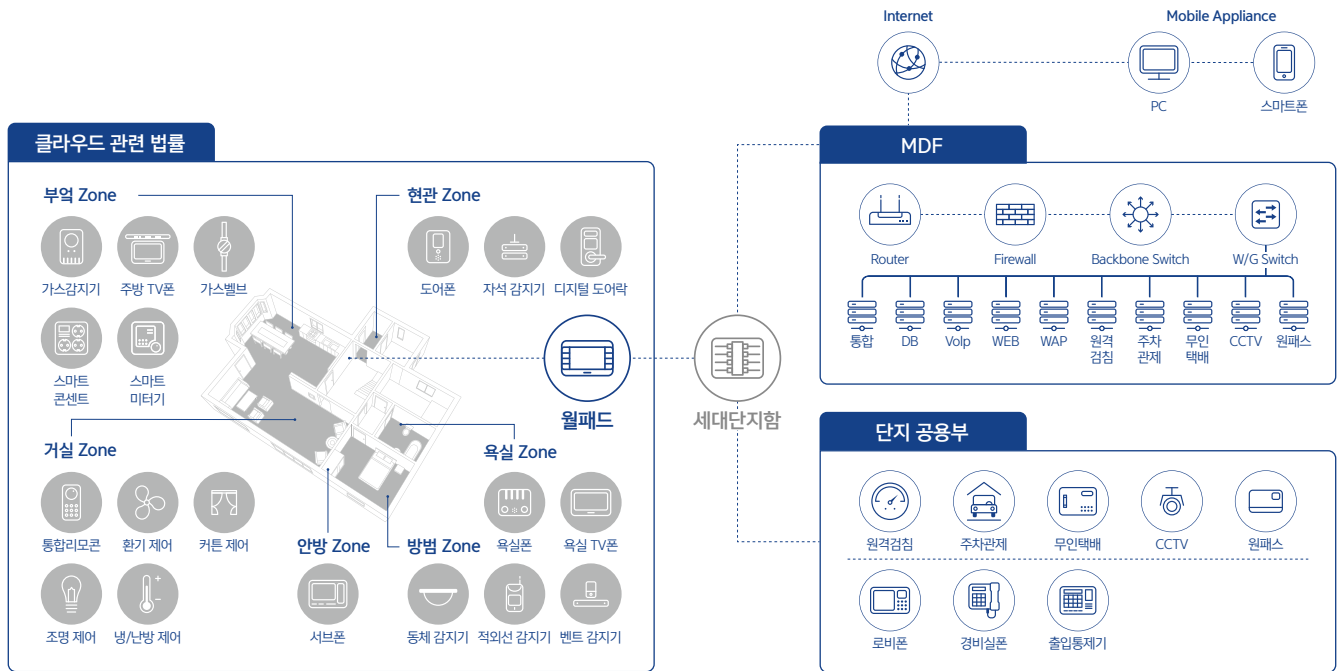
Internet

Mobile Appliance

PC

스마트폰

클라우드 관련 법률

부엌 Zone

가스감지기

주방 TV폰

가스밸브

스마트 콘센트

스마트 미터기

현관 Zone

도어폰

자석 감지기

디지털 도어락

월패드

세대단지함

거실 Zone

통합리모콘

환기 제어

커튼 제어

조명 제어

냉/난방 제어

욕실 Zone

욕실폰

욕실 TV폰

안방 Zone

서브폰

방범 Zone

동체 감지기

적외선 감지기

벤트 감지기

MDF

Router

Firewall

Backbone Switch

W/G Switch

통합

DB

VoIp

WEB

WAP

원격 검침

주차 관제

무인 택배

CCTV

원패스

단지 공용부

원격검침

주차관제

무인택배

CCTV

원패스

로비폰

경비실폰

출입통제기